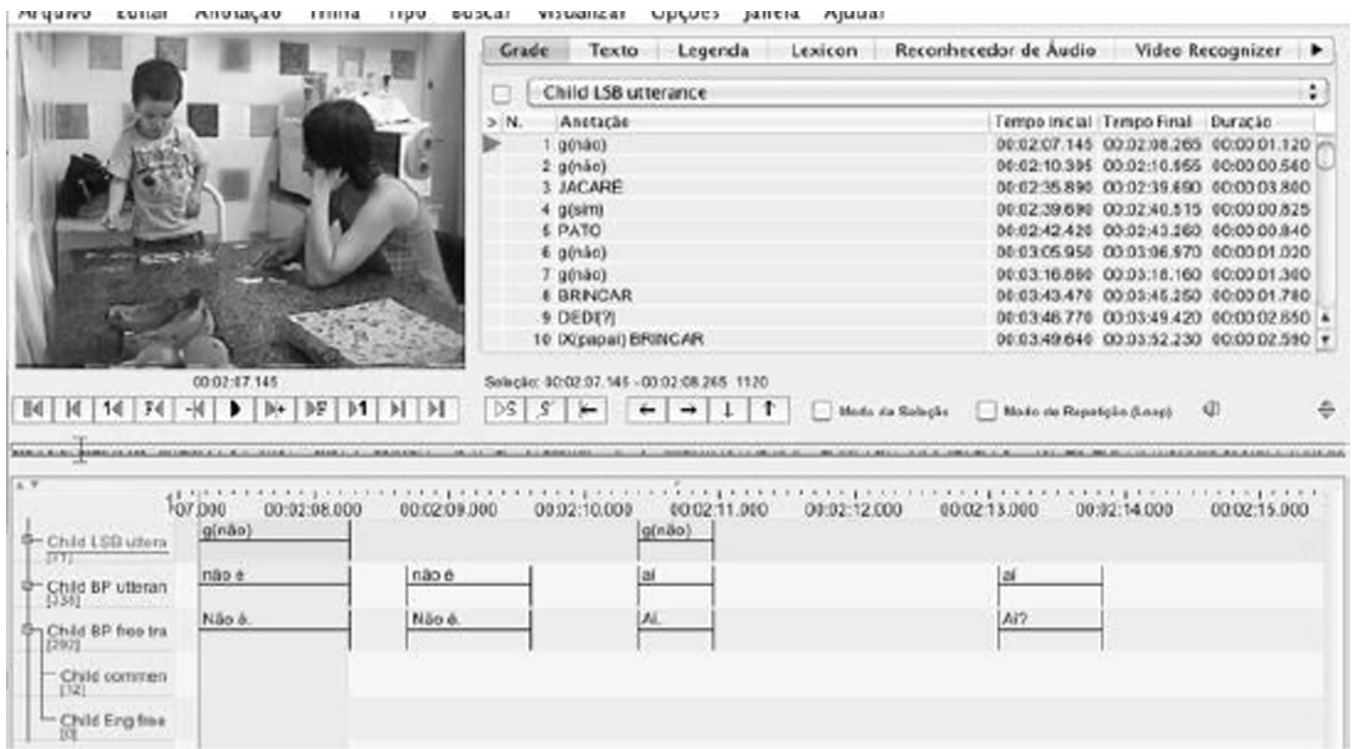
Arquivo Editar Anotação Trilha Tipo Buscar Visualizar Opções Janela Ajudar

Grade Texto Legenda Lexicon Reconhecedor de Áudio Video Recognizer

Child LSB utterance

| > N. | Anotação | Tempo Inicial | Tempo Final | Duração |
|---|---|---|---|---|
| 1 | g(não) | 00:02:07.145 | 00:02:08.265 | 00:00:01.120 |
| 2 | g(não) | 00:02:10.395 | 00:02:10.955 | 00:00:00.560 |
| 3 | JACARÉ | 00:02:35.890 | 00:02:39.690 | 00:00:03.800 |
| 4 | g(sim) | 00:02:39.690 | 00:02:40.515 | 00:00:00.825 |
| 5 | PATO | 00:02:42.420 | 00:02:43.260 | 00:00:00.840 |
| 6 | g(não) | 00:03:05.950 | 00:03:06.970 | 00:00:01.020 |
| 7 | g(não) | 00:03:16.860 | 00:03:18.160 | 00:00:01.300 |
| 8 | BRINCAR | 00:03:43.470 | 00:03:45.250 | 00:00:01.780 |
| 9 | DEDI(?) | 00:03:46.770 | 00:03:49.420 | 00:00:02.650 |
| 10 | IX(papai) BRINCAR | 00:03:49.640 | 00:03:52.230 | 00:00:02.590 |

00:02:07.145

Seleção: 00:02:07.145 - 00:02:08.265 1120

Modo da Seleção Modo de Repetição (Loop)

07.000 00:02:08.000 00:02:09.000 00:02:10.000 00:02:11.000 00:02:12.000 00:02:13.000 00:02:14.000 00:02:15.000

Child LSB uttera [77]
g(não) g(não)

Child BP utteran [336]
não é não é aí aí

Child BP free tra [292]
Não é. Não é. Aí. Aí?

Child commen [12]

Child Eng free [0]